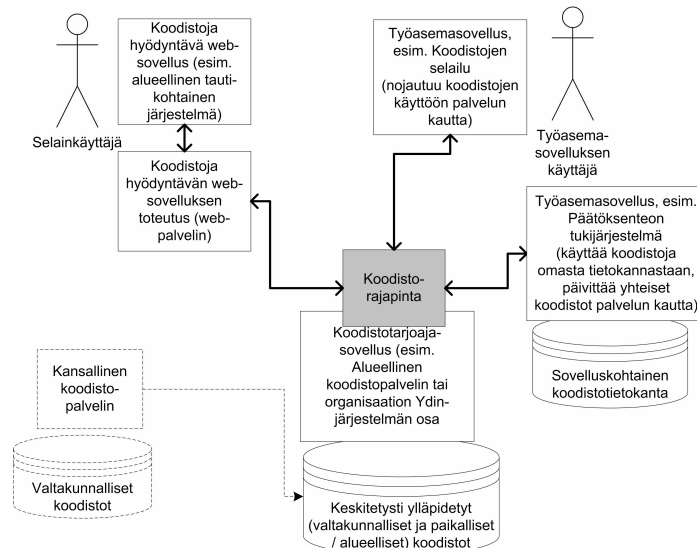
Selainkäyttäjä

Koodistoja hyödyntävä websovellus (esim. alueellinen tautikohtainen järjestelmä)

Koodistoja hyödyntävän websovelluksen toteutus (webpalvelin)

Työasemasovellus, esim. Koodistojen selailu (nojautuu koodistojen käyttöön palvelun kautta)

Työasemasovelluksen käyttäjä

Työasemasovellus, esim. Päätöksenteon tukijärjestelmä (käyttää koodistoja omasta tietokannastaan, päivittää yhteiset koodistot palvelun kautta)

Sovelluskohtainen koodistotietokanta

Koodistorajapinta

Koodistotarjoajasovellus (esim. Alueellinen koodistopalvelin tai organisaation Ydinjärjestelmän osa

Kansallinen koodistopalvelin

Valtakunnalliset koodistot

Keskitetysti ylläpidetyt (valtakunnalliset ja paikalliset / alueelliset) koodistot